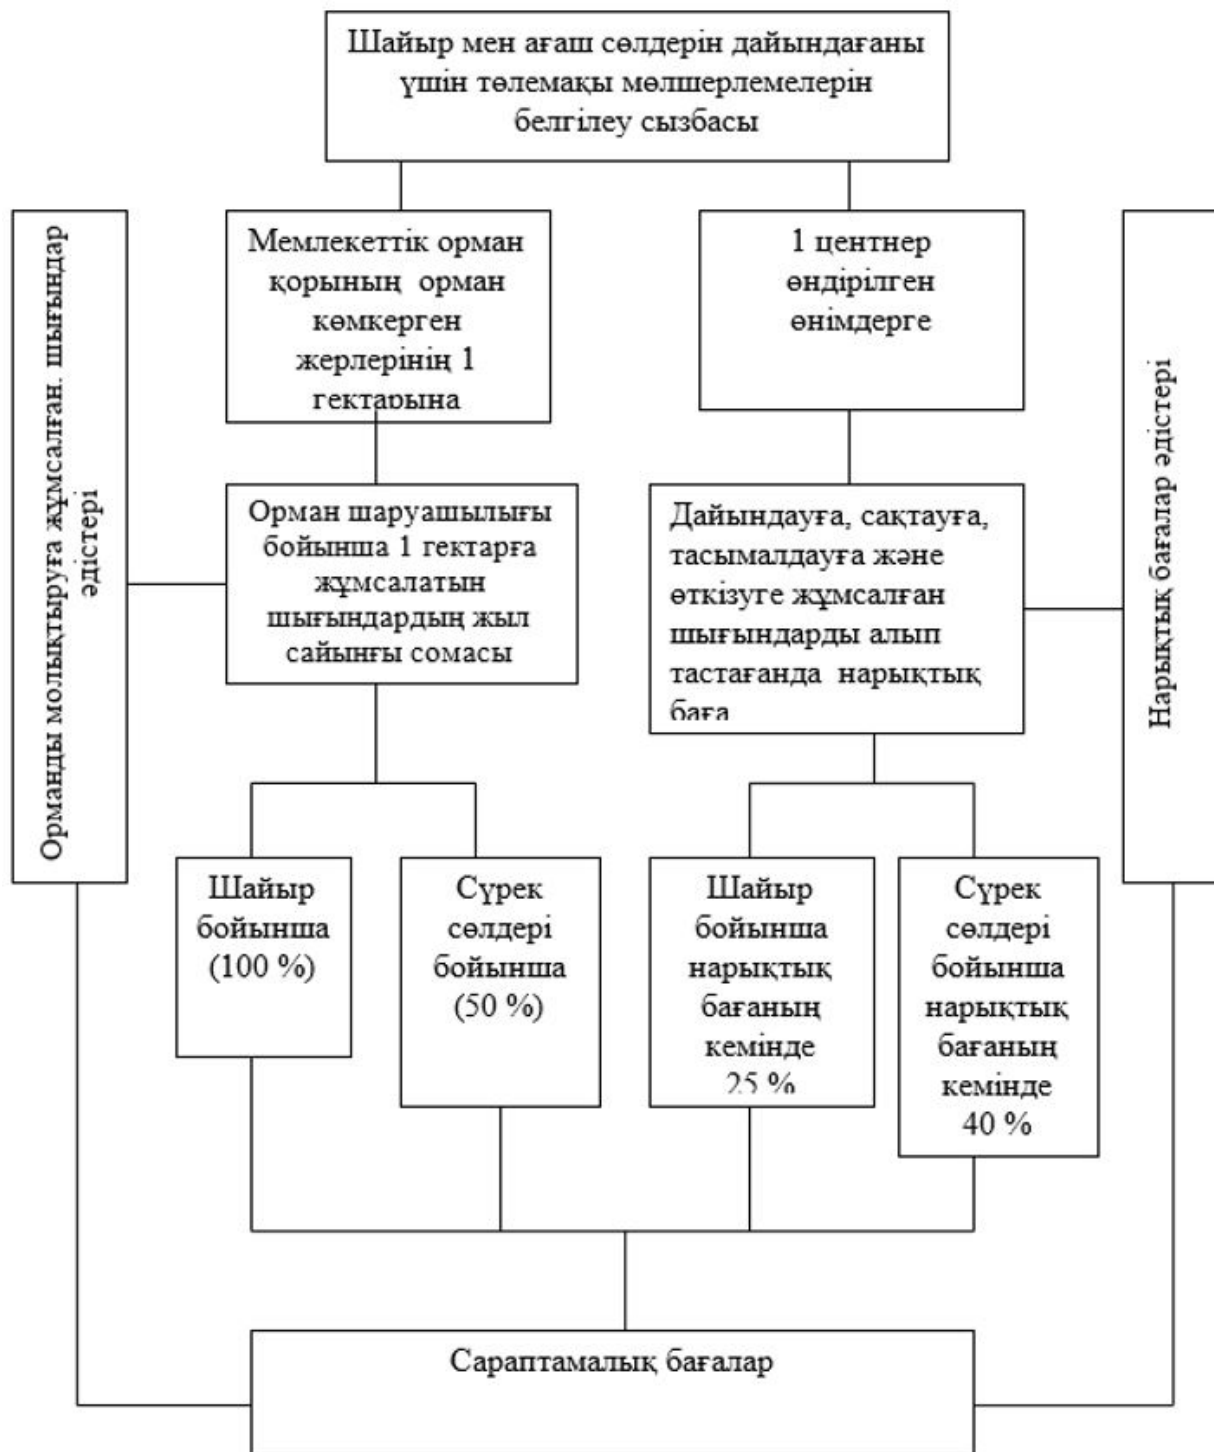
Шайыр мен ағаш сөлдерін дайындағаны үшін төлемақы мөлшерлемелерін белгілеу сызбасы

Орманды молықтыруға жұмсалған. шығындар әдістері

Мемлекеттік орман қорының орман көмкерген жерлерінің 1 гектарына

1 центнер өндірілген өнімдерге

Нарықтық бағалар әдістері

Орман шаруашылығы бойынша 1 гектарға жұмсалатын шығындардың жыл сайынғы сомасы

Дайындауға, сақтауға, тасымалдауға және өткізуге жұмсалған шығындарды алып тастағанда нарықтық баға

Шайыр бойынша (100 %)

Сүрек сөлдері бойынша (50 %)

Шайыр бойынша нарықтық бағаның кемінде 25 %

Сүрек сөлдері бойынша нарықтық бағаның кемінде 40 %

Сараптамалық бағалар